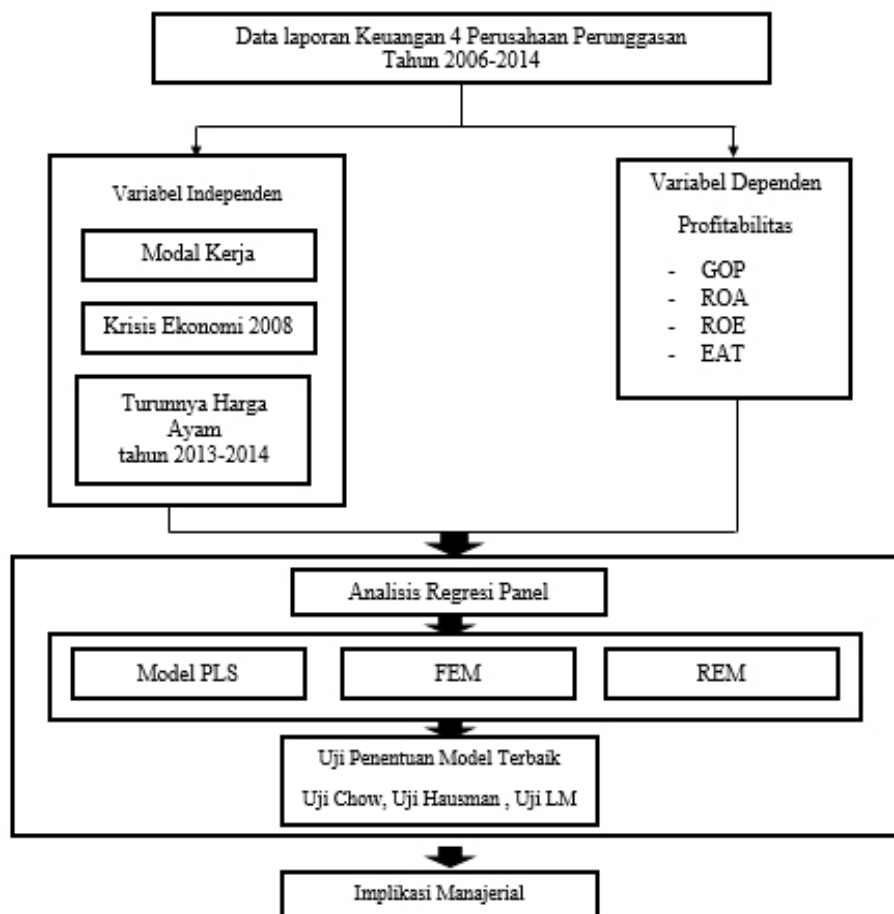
Data laporan Keuangan 4 Perusahaan Perunggasan
Tahun 2006-2014

Variabel Independen

Modal Kerja

Krisis Ekonomi 2008

Turunnya Harga Ayam tahun 2013-2014

Variabel Dependen

Profitabilitas

- GOP
- ROA
- ROE
- EAT

Analisis Regresi Panel

Model PLS

FEM

REM

Uji Penentuan Model Terbaik

Uji Chow, Uji Hausman , Uji LM

Implikasi Manajerial